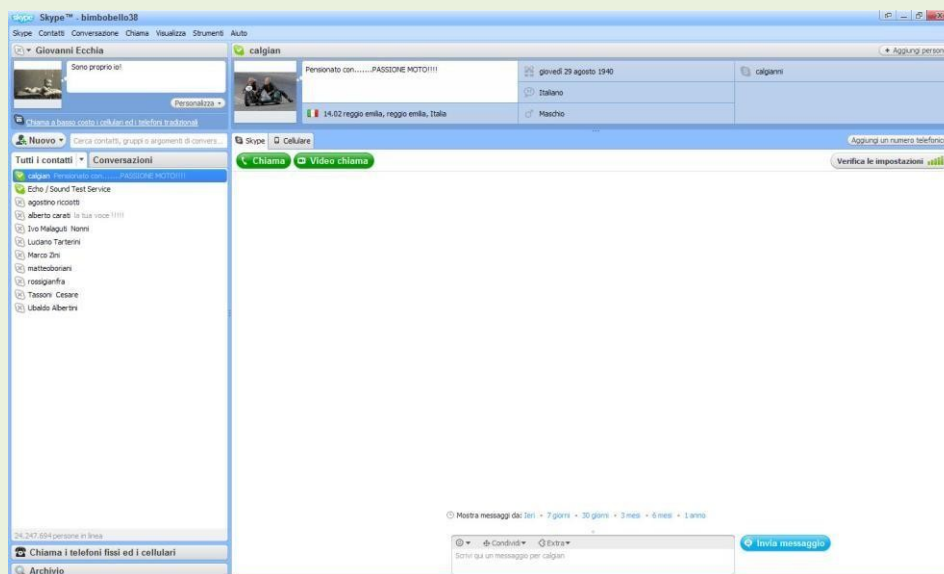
skype Skype™ - bimbobello38

Skype Contatti Conversazione Chiama Visualizza Strumenti Aiuto

Giovanni Ecchia

Sono proprio io!

Personalizza

Chiama a basso costo i cellulari ed i telefoni tradizionali

Nuovo

Cerca contatti, gruppi o argomenti di convers...

Tutti i contatti

Conversazioni

calgian Pensionato con.......PASSIONE MOTO!!!!

Echo / Sound Test Service

agostino ricciotti

alberto caraiti la tua voce !!!!!

Ivo Malaguti Nonni

Luciano Tarterini

Marco Zini

matteoboriani

rossigianfra

Tassoni Cesare

Ubaldo Albertini

24.247.694 persone in linea

Chiama i telefoni fissi ed i cellulari

Archivio

calgian

+ Aggiungi person

Pensionato con.......PASSIONE MOTO!!!!

giovedì 29 agosto 1940

calgianni

Italiano

14.02 reggio emilia, reggio emilia, Italia

Maschio

Skype

Cellulare

Aggiungi un numero telefonico

Chiama

Video chiama

Verifica le impostazioni

Mostra messaggi dal: Ieri • 7 giorni • 30 giorni • 3 mesi • 6 mesi • 1 anno

Condividi

Extra

Scrivi qui un messaggio per calgian

Invia messaggio